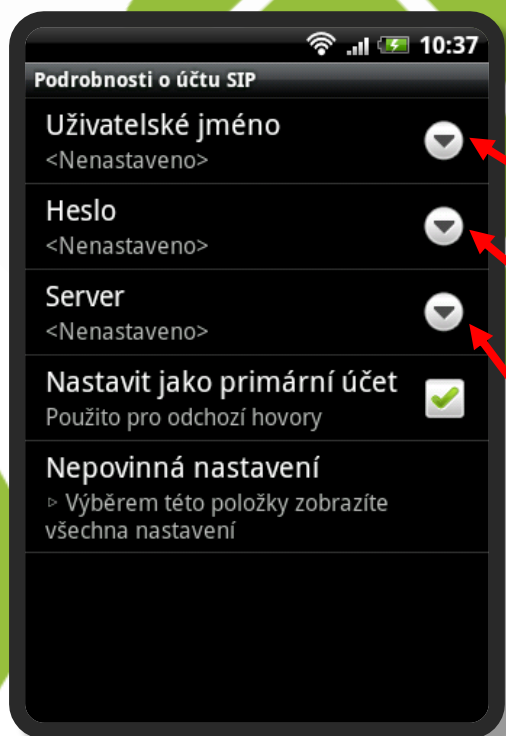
10:37

Podrobnosti o účtu SIP

Uživatelské jméno
<Nenastaveno>

Heslo
<Nenastaveno>

Server
<Nenastaveno>

Nastavit jako primární účet
Použito pro odchozí hovory

Nepovinná nastavení
▹ Výběrem této položky zobrazíte všechna nastavení